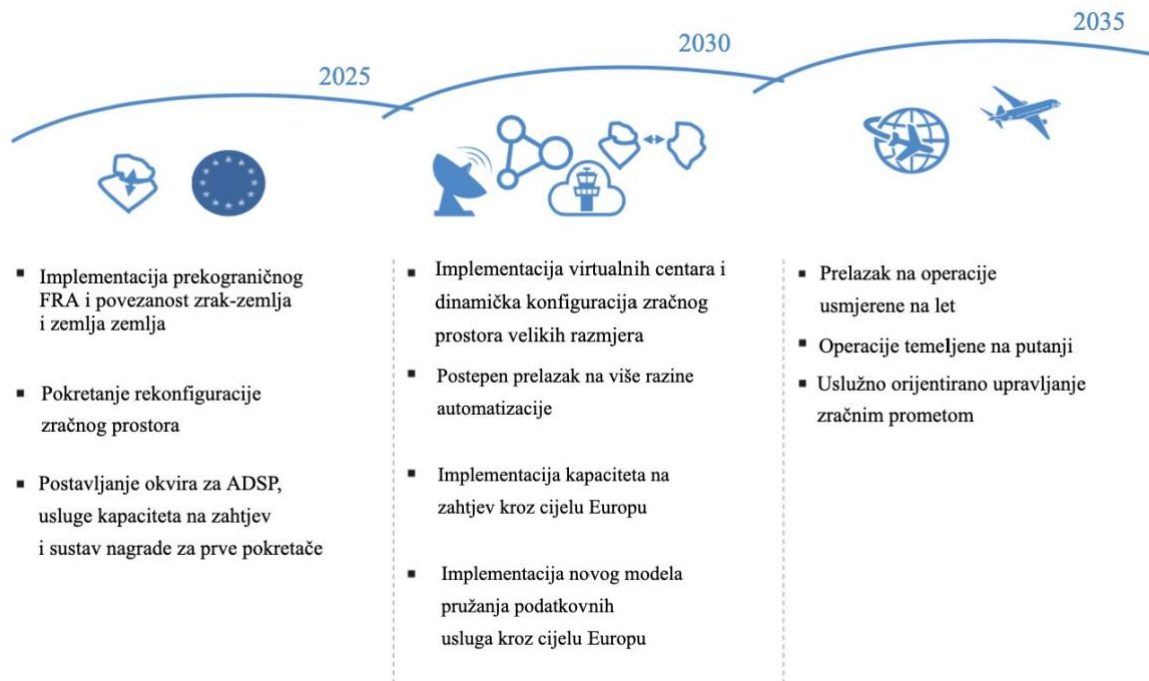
2025

2030

2035

▪ Implementacija prekograničnog FRA i povezanost zrak-zemlja i zemlja zemlja

▪ Pokretanje rekonfiguracije zračnog prostora

▪ Postavljanje okvira za ADSP, usluge kapaciteta na zahtjev i sustav nagrade za prve pokretače

▪ Implementacija virtualnih centara i dinamička konfiguracija zračnog prostora velikih razmjera

▪ Postepen prelazak na više razine automatizacije

▪ Implementacija kapaciteta na zahtjev kroz cijelu Europu

▪ Implementacija novog modela pružanja podatkovnih usluga kroz cijelu Europu

▪ Prelazak na operacije usmjerene na let

▪ Operacije temeljene na putanji

▪ Uslužno orijentirano upravljanje zračnim prometom